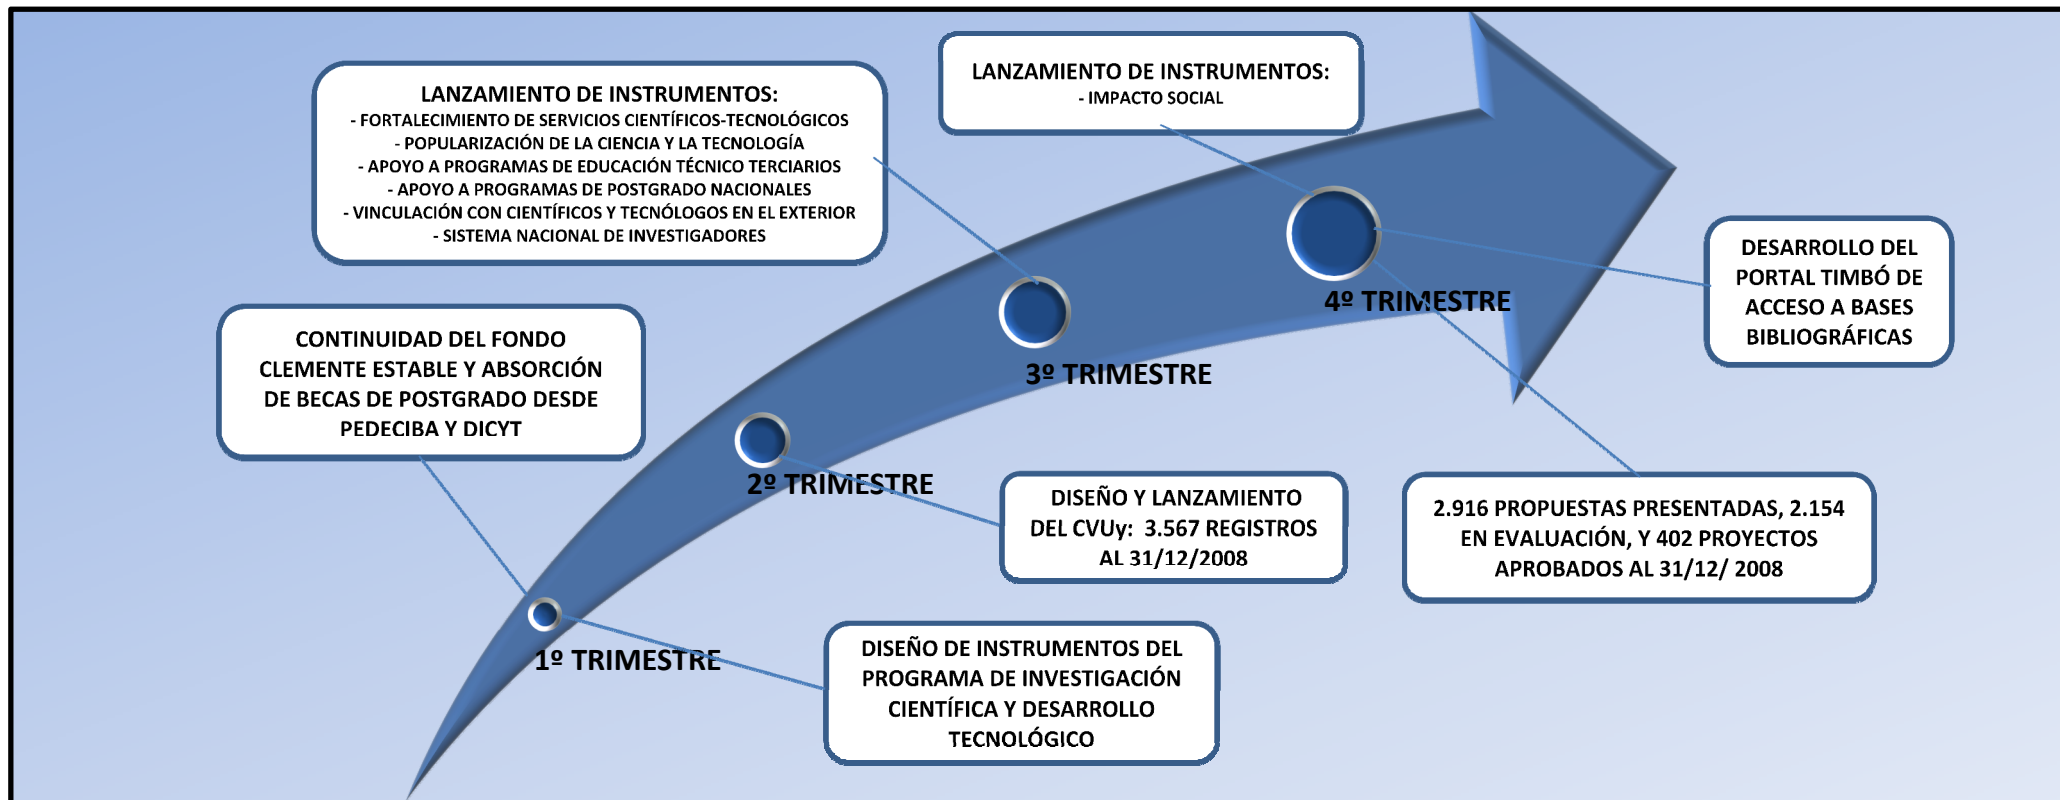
LANZAMIENTO DE INSTRUMENTOS:
- FORTALECIMIENTO DE SERVICIOS CIENTÍFICOS-TECNOLÓGICOS
- POPULARIZACIÓN DE LA CIENCIA Y LA TECNOLOGÍA
- APOYO A PROGRAMAS DE EDUCACIÓN TÉCNICO TERCIARIOS
- APOYO A PROGRAMAS DE POSTGRADO NACIONALES
- VINCULACIÓN CON CIENTÍFICOS Y TECNÓLOGOS EN EL EXTERIOR
- SISTEMA NACIONAL DE INVESTIGADORES

LANZAMIENTO DE INSTRUMENTOS:
- IMPACTO SOCIAL

DESARROLLO DEL PORTAL TIMBÓ DE ACCESO A BASES BIBLIOGRÁFICAS

4º TRIMESTRE

3º TRIMESTRE

CONTINUIDAD DEL FONDO CLEMENTE ESTABLE Y ABSORCIÓN DE BECAS DE POSTGRADO DESDE PEDECIBA Y DICYT

2º TRIMESTRE

DISEÑO Y LANZAMIENTO DEL CVUy: 3.567 REGISTROS AL 31/12/2008

2.916 PROPUESTAS PRESENTADAS, 2.154 EN EVALUACIÓN, Y 402 PROYECTOS APROBADOS AL 31/12/ 2008

1º TRIMESTRE

DISEÑO DE INSTRUMENTOS DEL PROGRAMA DE INVESTIGACIÓN CIENTÍFICA Y DESARROLLO TECNOLÓGICO